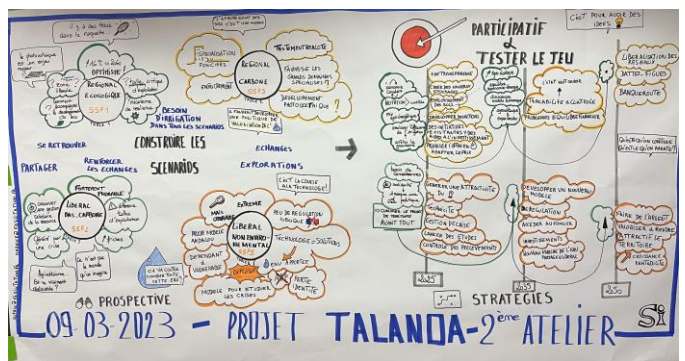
Il y a des trous dans la raquette...

Le photovoltaïque est un enjeu !

PARTICIPATIF & TESTER LE JEU

C'EST POUR AVOIR DES IDÉES

RÉGIONAL ÉCOLOGIQUE SSP1

RÉGIONAL CARBONE SSP3

TERRITORIALITÉ

BESOIN D'IRRIGATION DANS TOUS LES SCÉNARIOS

SE RETROUVER

CONSTRUIRE LES SCÉNARIOS

PARTAGER

RENFORCER LES ÉCHANGES

ÉCHANGES

EXPLORATIONS

LIBÉRAL BAS CARBONE SSP2

LIBÉRAL NON ENVIRONNEMENTAL

C'EST LA COURSE À LA TECHNOLOGIE !

PEU DE RÉGULATION SOCIALE

TECHNOLOGIE = SOLUTIONS

EXTRÊME

DÉPENDANT VULNÉRABLE

MODÈLE POUR ÉTUDIER LES CRISES

LIBÉRALISATION DES BATTERIES

BANQUEROUTE

ATTRACTIVITÉ

STRATÉGIES

2023

2050

PROSPECTIVE

09-03-2023 - PROJET TALANOA - 2ème ATELIER

SI